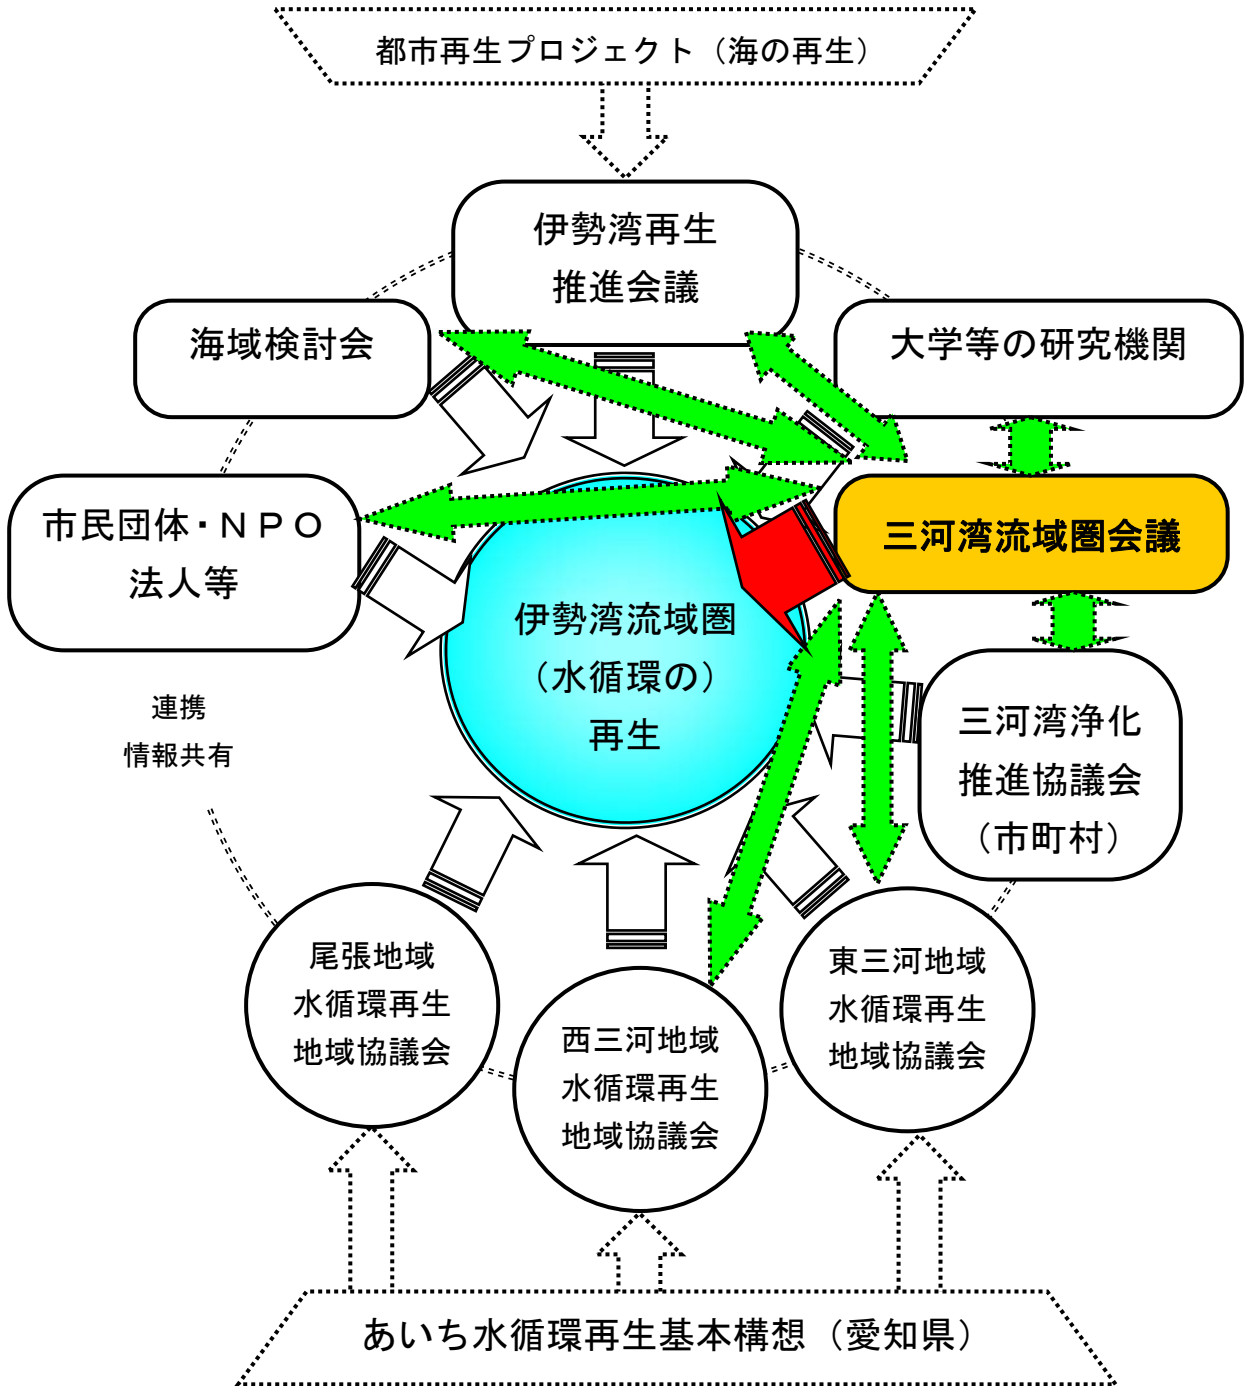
都市再生プロジェクト（海の再生）

伊勢湾再生推進会議

海域検討会

大学等の研究機関

市民団体・ＮＰＯ法人等

三河湾流域圏会議

伊勢湾流域圏（水循環の）再生

連携
情報共有

三河湾浄化推進協議会（市町村）

尾張地域水循環再生地域協議会

西三河地域水循環再生地域協議会

東三河地域水循環再生地域協議会

あいち水循環再生基本構想（愛知県）